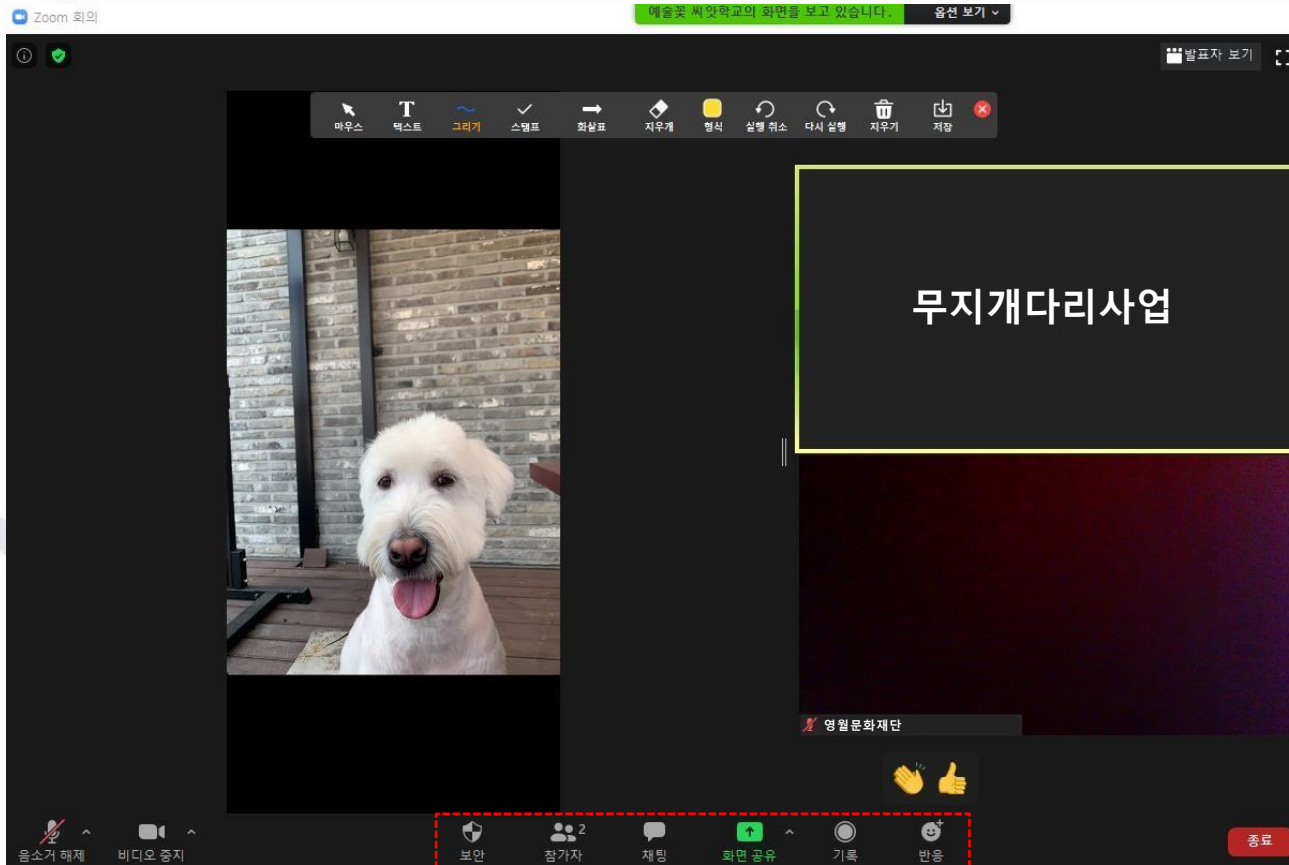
Zoom 회의

예술꽃 씨앗학교의 화면을 보고 있습니다.

옵션 보기

발표자 보기

마우스 텍스트 그리기 스탬프 화살표 지우개 형식 실행 취소 다시 실행 지우기 저장

무지개다리사업

영월문화재단

음소거 해제

비디오 중지

보안

참가자 2

채팅

화면 공유

기록

반응

종료